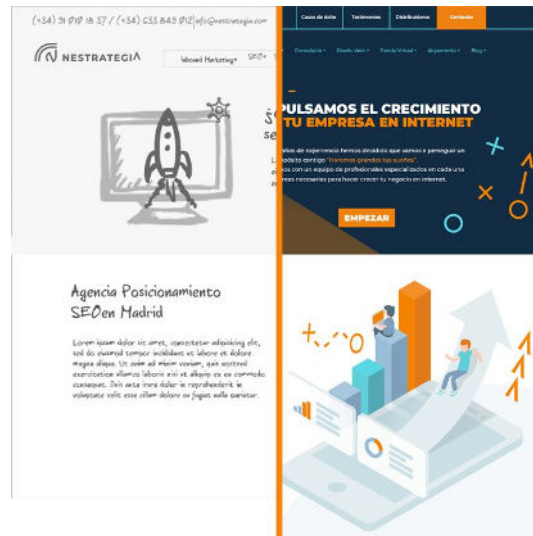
(+34) 91 019 18 57 / (+34) 633 843 012 | info@nestrategia.com

NESTRATEGIA

Inbound Marketing ▾ SEO ▾

¿S
se

Casos de éxito Testimonios Distribuidores Contacto

Consultoría ▾ Diseño Web ▾ Tienda Virtual ▾ Alojamiento ▾ Blog ▾

IMPULSAMOS EL CRECIMIENTO
TU EMPRESA EN INTERNET

años de experiencia hemos decidido que vamos a perseguir un propósito contigo "hacemos grandes tus sueños".
contamos con un equipo de profesionales especializados en cada una de las áreas necesarias para hacer crecer tu negocio en internet.

EMPEZAR

Agencia Posicionamiento SEO en Madrid

Lorem ipsum dolor sit amet, consectetur adipisicing elit, sed do eiusmod tempor incididunt ut labore et dolore magna aliqua. Ut enim ad minim veniam, quis nostrud exercitation ullamco laboris nisi ut aliquip ex ea commodo consequat. Duis aute irure dolor in reprehenderit in voluptate velit esse cillum dolore eu fugiat nulla pariatur.